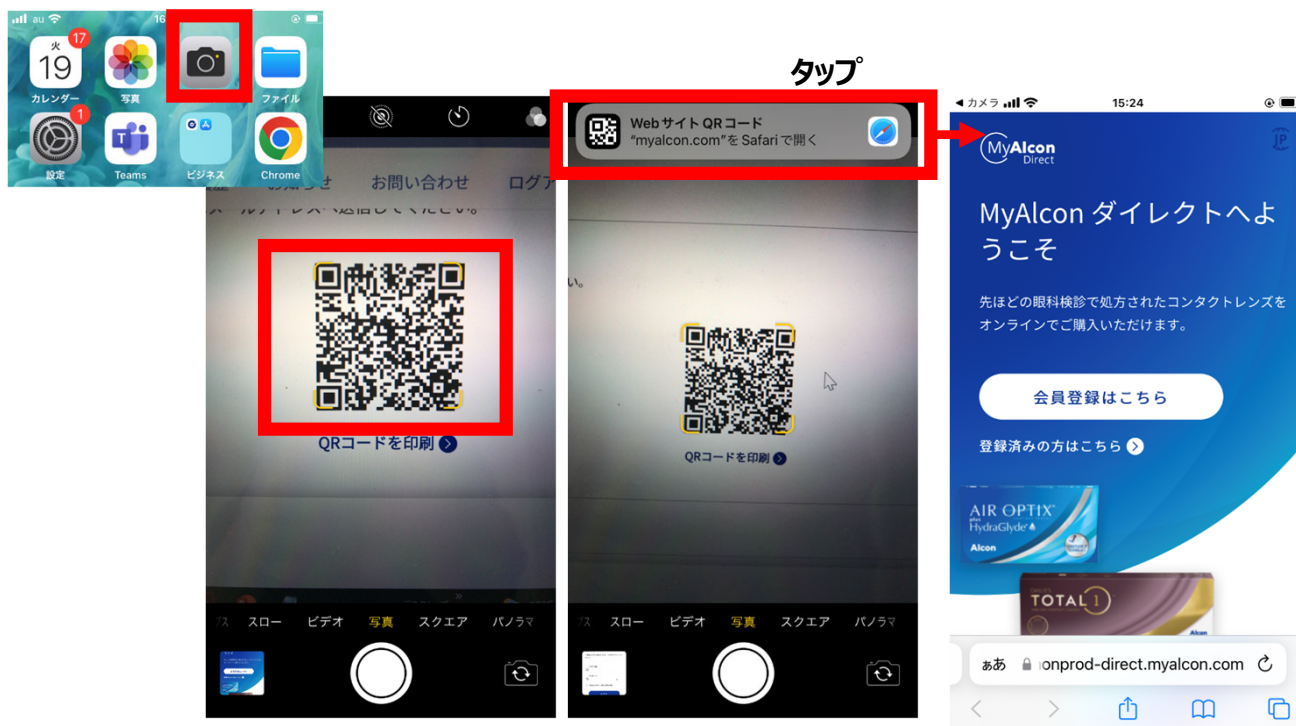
au 16
火
19
17
カレンダー
写真
ファイル
1
設定
Teams
ビジネス
Chrome

お問い合わせ ログ
QRコードを印刷
スロー ビデオ 写真 スクエア パノラマ

タップ
Webサイト QRコード
"myalcon.com"をSafariで開く
QRコードを印刷
スロー ビデオ 写真 スクエア パノラマ

◀ カメラ 15:24
MyAlcon Direct
MyAlcon ダイレクトへようこそ
先ほどの眼科検診で処方されたコンタクトレンズをオンラインでご購入いただけます。
会員登録はこちら
登録済みの方はこちら
AIR OPTIX plus HydraGlyde Alcon
TOTAL1 Alcon
ぁあ onprod-direct.myalcon.com